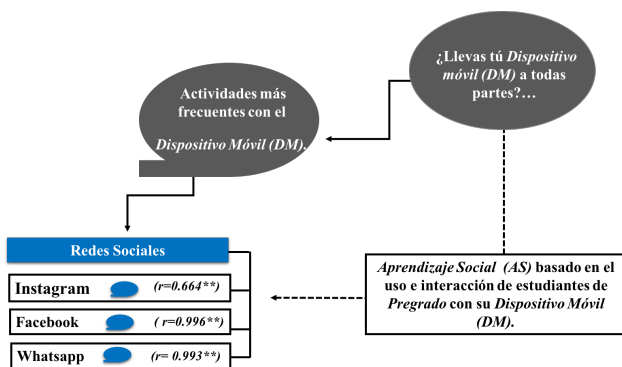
¿Llevas tú *Dispositivo móvil (DM)* a todas partes?…

Actividades más frecuentes con el *Dispositivo Móvil (DM)*.

Redes Sociales

Instagram *(r=0.664**)*

Facebook *( r=0.996**)*

Whatsapp *(r= 0.993**)*

*Aprendizaje Social (AS)* basado en el uso e interacción de estudiantes de *Pregrado* con su *Dispositivo Móvil (DM)*.